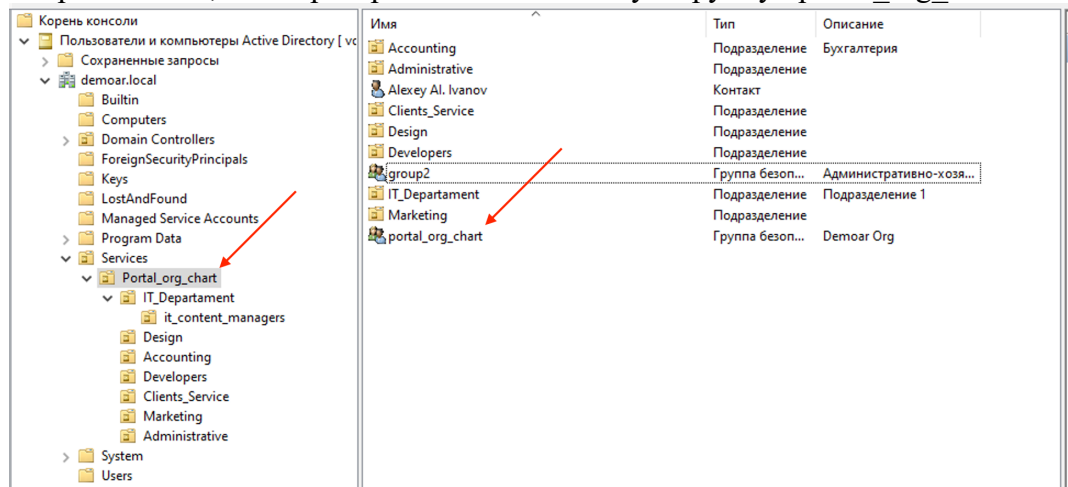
Корень консоли
Пользователи и компьютеры Active Directory [ vc
Сохраненные запросы
demoar.local
Builtin
Computers
Domain Controllers
ForeignSecurityPrincipals
Keys
LostAndFound
Managed Service Accounts
Program Data
Services
Portal_org_chart
IT_Departament
it_content_managers
Design
Accounting
Developers
Clients_Service
Marketing
Administrative
System
Users

| Имя | Тип | Описание |
|---|---|---|
| Accounting | Подразделение | Бухгалтерия |
| Administrative | Подразделение | |
| Alexey Al. Ivanov | Контакт | |
| Clients_Service | Подразделение | |
| Design | Подразделение | |
| Developers | Подразделение | |
| group2 | Группа безоп... | Административно-хозя... |
| IT_Departament | Подразделение | Подразделение 1 |
| Marketing | Подразделение | |
| portal_org_chart | Группа безоп... | Demoar Org |